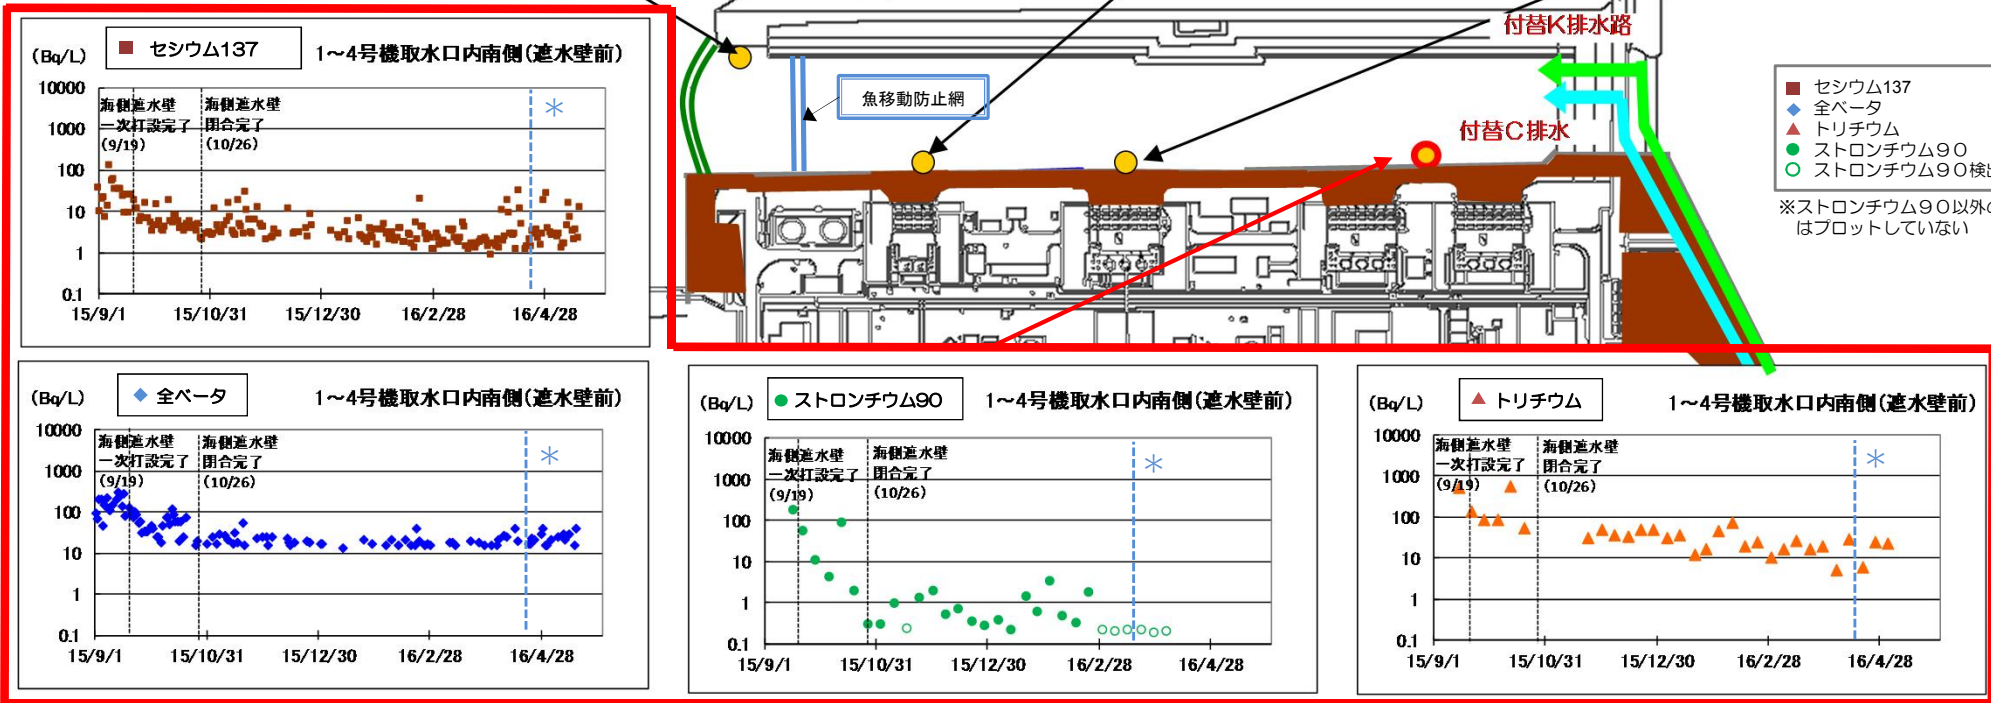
(Bq/L) ■ セシウム137 1~4号機取水口内南側(遮水壁前)

10000
1000
100
10
1
0.1

海側遮水壁 一次打設完了 (9/19)
海側遮水壁 閉合完了 (10/26)
*

15/9/1 15/10/31 15/12/30 16/2/28 16/4/28

付替K排水路

魚移動防止網

付替C排水

■ セシウム137
◆ 全ベータ
▲ トリチウム
● ストロンチウム90
○ ストロンチウム90検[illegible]

※ストロンチウム90以外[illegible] はプロットしていない

(Bq/L) ◆ 全ベータ 1~4号機取水口内南側(遮水壁前)

10000
1000
100
10
1
0.1

海側遮水壁 一次打設完了 (9/19)
海側遮水壁 閉合完了 (10/26)
*

15/9/1 15/10/31 15/12/30 16/2/28 16/4/28

(Bq/L) ● ストロンチウム90 1~4号機取水口内南側(遮水壁前)

10000
1000
100
10
1
0.1

海側遮水壁 一次打設完了 (9/19)
海側遮水壁 閉合完了 (10/26)
*

15/9/1 15/10/31 15/12/30 16/2/28 16/4/28

(Bq/L) ▲ トリチウム 1~4号機取水口内南側(遮水壁前)

10000
1000
100
10
1
0.1

海側遮水壁 一次打設完了 (9/19)
海側遮水壁 閉合完了 (10/26)
*

15/9/1 15/10/31 15/12/30 16/2/28 16/4/28